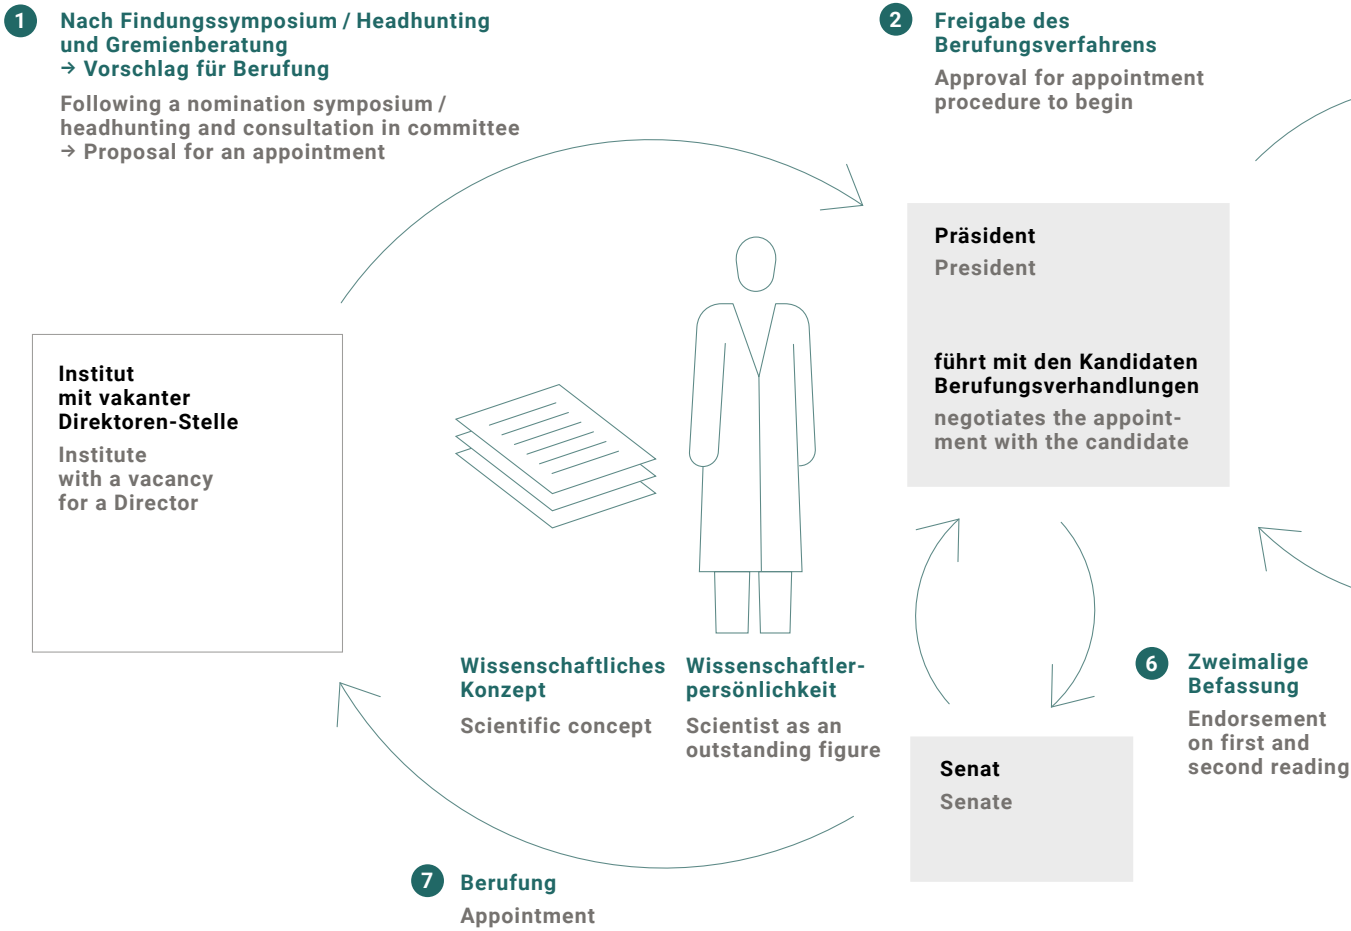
1 Nach Findungssymposium / Headhunting und Gremienberatung
→ Vorschlag für Berufung

Following a nomination symposium / headhunting and consultation in committee
→ Proposal for an appointment

2 Freigabe des Berufungsverfahrens

Approval for appointment procedure to begin

Präsident

President

führt mit den Kandidaten Berufungsverhandlungen

negotiates the appointment with the candidate

Institut mit vakanter Direktoren-Stelle

Institute with a vacancy for a Director

Wissenschaftliches Konzept

Scientific concept

Wissenschaftlerpersönlichkeit

Scientist as an outstanding figure

6 Zweimalige Befassung

Endorsement on first and second reading

Senat

Senate

7 Berufung

Appointment